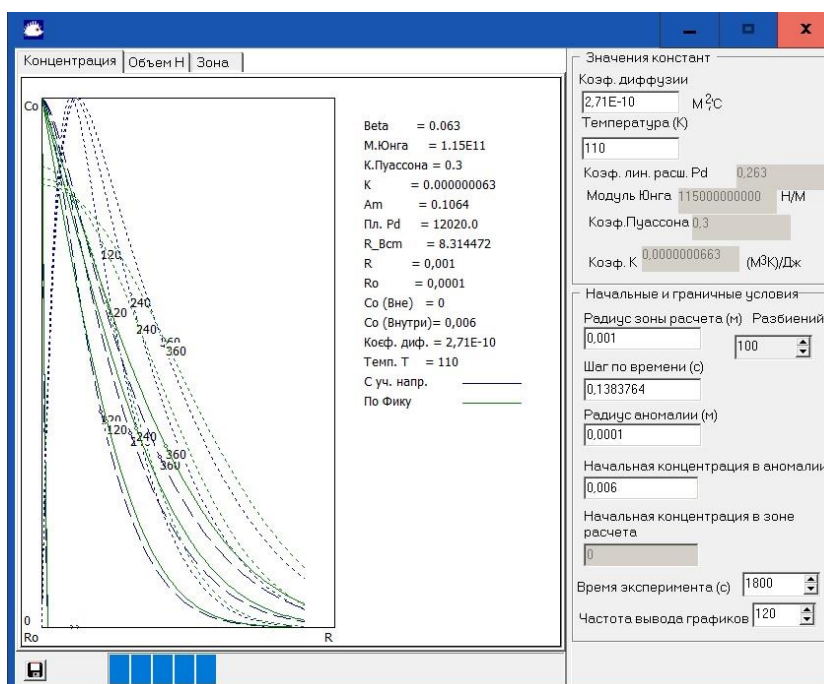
Концентрация | Объем Н | Зона

Co

120
240
120
240
360
360
120
120
240
240
360
360

0
Ro
R

Beta = 0.063
М.Юнга = 1.15E11
К.Пуассона = 0.3
K = 0.000000063
Am = 0.1064
Пл. Pd = 12020.0
R_Bcm = 8.314472
R = 0,001
Ro = 0,0001
Co (Вне) = 0
Co (Внутри)= 0,006
Коеф. диф. = 2,71E-10
Темп. T = 110
С уч. напр.
По Фику

Значения констант
Коэф. диффузии
2,71E-10 $M^2C$
Температура (K)
110
Коэф. лин. расш. Pd 0,263
Модуль Юнга 115000000000 Н/М
Коэф.Пуассона 0,3
Коэф. К 0,0000000663 ($M^3K$)/Дж

Начальные и граничные условия
Радиус зоны расчета (м) Разбиений
0,001
100
Шаг по времени (с)
0,1383764
Радиус аномалии (м)
0,0001
Начальная концентрация в аномалии
0,006
Начальная концентрация в зоне расчета
0
Время эксперимента (с) 1800
Частота вывода графиков 120